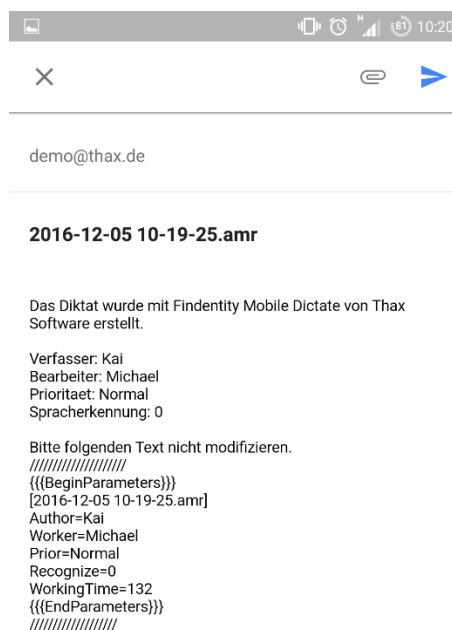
H 81 10:20

×

demo@thax.de

2016-12-05 10-19-25.amr

Das Diktat wurde mit Findentity Mobile Dictate von Thax Software erstellt.

Verfasser: Kai
Bearbeiter: Michael
Prioritaet: Normal
Spracherkennung: 0

Bitte folgenden Text nicht modifizieren.
////////////////////
{{{BeginParameters}}}
[2016-12-05 10-19-25.amr]
Author=Kai
Worker=Michael
Prior=Normal
Recognize=0
WorkingTime=132
{{{EndParameters}}}
//////////////////